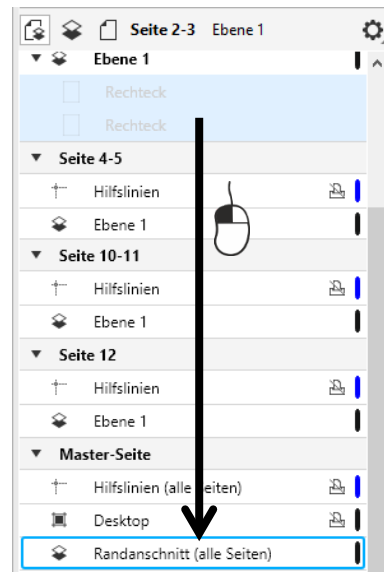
Seite 2-3 Ebene 1

Ebene 1

Rechteck

Rechteck

Seite 4-5

Hilfslinien

Ebene 1

Seite 10-11

Hilfslinien

Ebene 1

Seite 12

Hilfslinien

Ebene 1

Master-Seite

Hilfslinien (alle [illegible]eiten)

Desktop

Randanschnitt (alle Seiten)